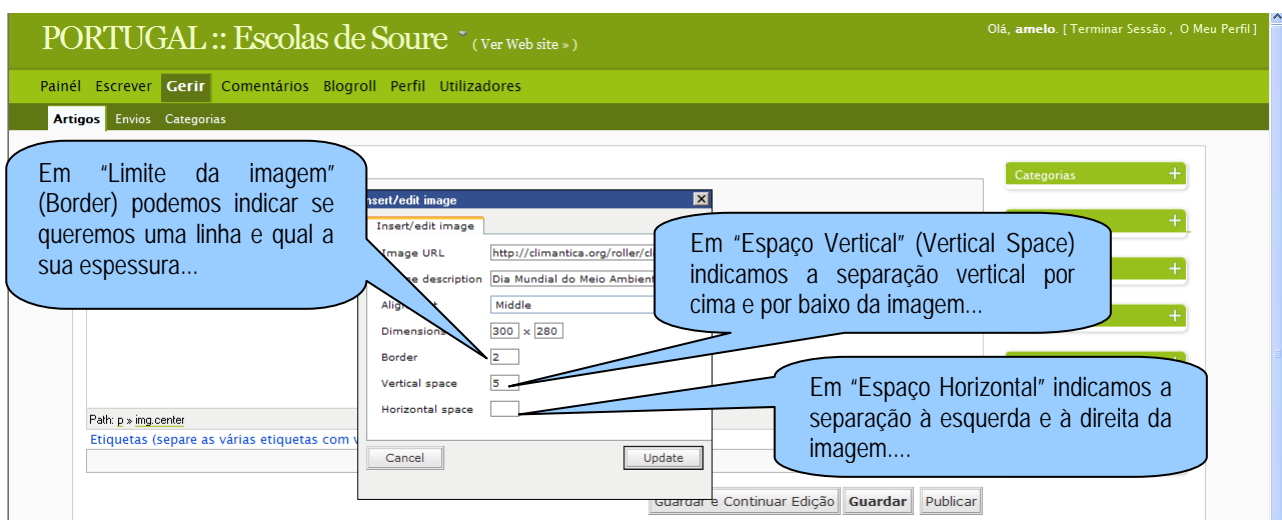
PORTUGAL :: Escolas de Soure ( Ver Web site » )

Olá, amelo. [ Terminar Sessão , O Meu Perfil ]

Painél Escrever Gerir Comentários Blogroll Perfil Utilizadores

Artigos Envios Categorias

Em "Limite da imagem" (Border) podemos indicar se queremos uma linha e qual a sua espessura...

Insert/edit image

Insert/edit image

Image URL http://climantica.org/roller/cl

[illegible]e description Dia Mundial do Meio Ambient

Align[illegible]t Middle

Dimensions 300 x 280

Border 2

Vertical space 5

Horizontal space

Cancel

Update

Em "Espaço Vertical" (Vertical Space) indicamos a separação vertical por cima e por baixo da imagem...

Em "Espaço Horizontal" indicamos a separação à esquerda e à direita da imagem....

Categorias

Path: p » img.center

Etiquetas (separe as várias etiquetas com v

Guardar e Continuar Edição Guardar Publicar